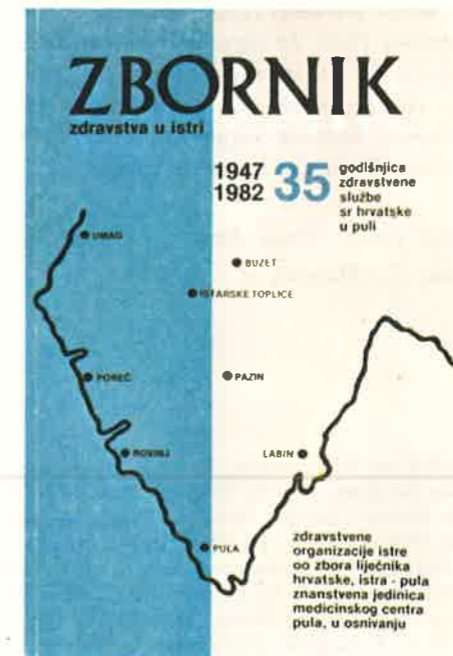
ZBORNIK
zdravstva u istri

1947
1982
35
godišnjica zdravstvene službe sr hrvatske u puli

UMAG
BUZET
ISTARSKE TOPLICE
POREČ
PAZIN
ROVINJ
LABIN
PULA

zdravstvene organizacije istre
oo zbora liječnika hrvatske, istra - pula
znanstvena jedinica medicinskog centra pula, u osnivanju